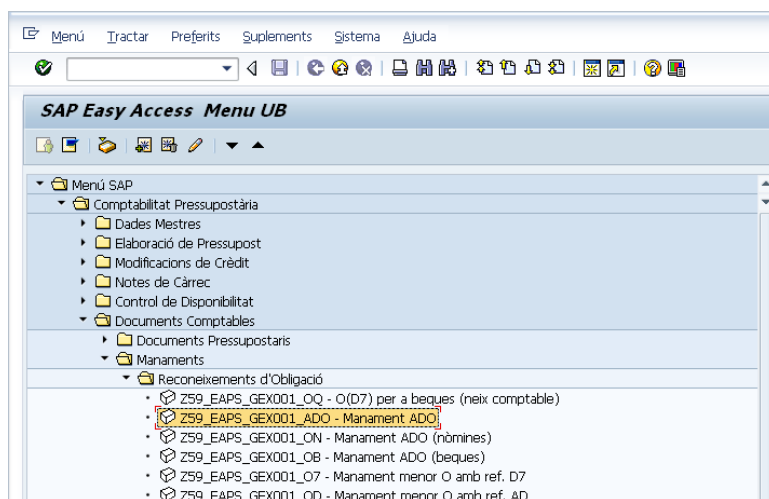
Menú Tractar Preferits Suplements Sistema Ajuda

SAP Easy Access Menu UB

Menú SAP
Comptabilitat Pressupostària
Dades Mestres
Elaboració de Pressupost
Modificacions de Crèdit
Notes de Càrrec
Control de Disponibilitat
Documents Comptables
Documents Pressupostaris
Manaments
Reconeixements d'Obligació
Z59_EAPS_GEX001_OQ - O(D7) per a beques (neix comptable)
Z59_EAPS_GEX001_ADO - Manament ADO
Z59_EAPS_GEX001_ON - Manament ADO (nòmines)
Z59_EAPS_GEX001_OB - Manament ADO (beques)
Z59_EAPS_GEX001_O7 - Manament menor O amb ref. D7
Z59_EAPS_GEX001_OD - Manament menor O amb ref. AD